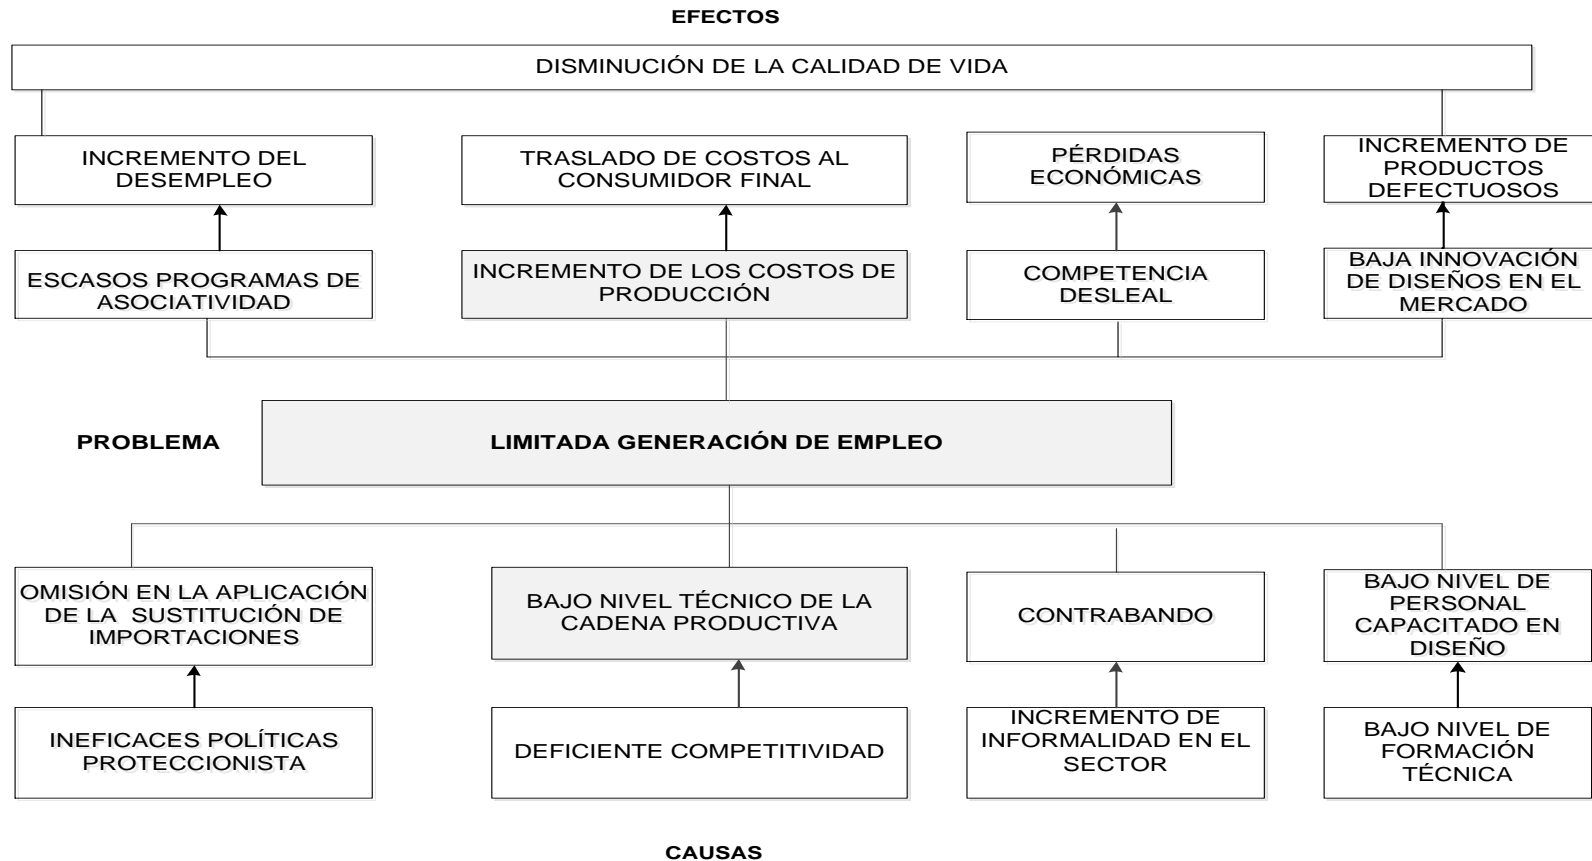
EFECTOS

DISMINUCIÓN DE LA CALIDAD DE VIDA

INCREMENTO DEL DESEMPLEO

TRASLADO DE COSTOS AL CONSUMIDOR FINAL

PÉRDIDAS ECONÓMICAS

INCREMENTO DE PRODUCTOS DEFECTUOSOS

ESCASOS PROGRAMAS DE ASOCIATIVIDAD

INCREMENTO DE LOS COSTOS DE PRODUCCIÓN

COMPETENCIA DESLEAL

BAJA INNOVACIÓN DE DISEÑOS EN EL MERCADO

PROBLEMA

LIMITADA GENERACIÓN DE EMPLEO

OMISIÓN EN LA APLICACIÓN DE LA SUSTITUCIÓN DE IMPORTACIONES

BAJO NIVEL TÉCNICO DE LA CADENA PRODUCTIVA

CONTRABANDO

BAJO NIVEL DE PERSONAL CAPACITADO EN DISEÑO

INEFICACES POLÍTICAS PROTECCIONISTA

DEFICIENTE COMPETITIVIDAD

INCREMENTO DE INFORMALIDAD EN EL SECTOR

BAJO NIVEL DE FORMACIÓN TÉCNICA

CAUSAS